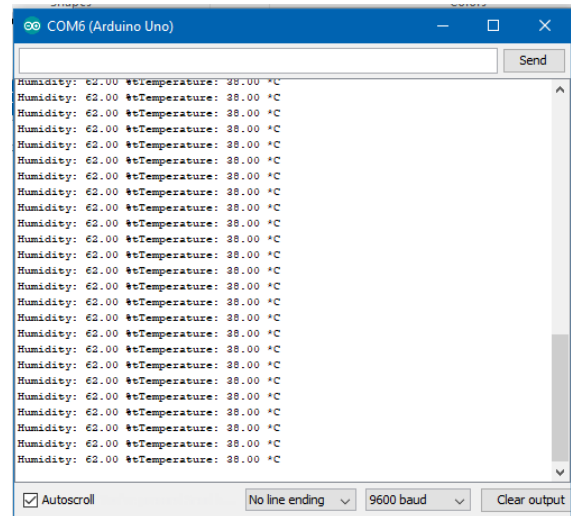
COM6 (Arduino Uno)

Send

Humidity: 62.00 %tTemperature: 38.00 *C
Humidity: 62.00 %tTemperature: 38.00 *C
Humidity: 62.00 %tTemperature: 38.00 *C
Humidity: 62.00 %tTemperature: 38.00 *C
Humidity: 62.00 %tTemperature: 38.00 *C
Humidity: 62.00 %tTemperature: 38.00 *C
Humidity: 62.00 %tTemperature: 38.00 *C
Humidity: 62.00 %tTemperature: 38.00 *C
Humidity: 62.00 %tTemperature: 38.00 *C
Humidity: 62.00 %tTemperature: 38.00 *C
Humidity: 62.00 %tTemperature: 38.00 *C
Humidity: 62.00 %tTemperature: 38.00 *C
Humidity: 62.00 %tTemperature: 38.00 *C
Humidity: 62.00 %tTemperature: 38.00 *C
Humidity: 62.00 %tTemperature: 38.00 *C
Humidity: 62.00 %tTemperature: 38.00 *C
Humidity: 62.00 %tTemperature: 38.00 *C
Humidity: 62.00 %tTemperature: 38.00 *C
Humidity: 62.00 %tTemperature: 38.00 *C
Humidity: 62.00 %tTemperature: 38.00 *C
Humidity: 62.00 %tTemperature: 38.00 *C
Humidity: 62.00 %tTemperature: 38.00 *C
Humidity: 62.00 %tTemperature: 38.00 *C
Humidity: 62.00 %tTemperature: 38.00 *C
Humidity: 62.00 %tTemperature: 38.00 *C

Autoscroll
No line ending
9600 baud
Clear output